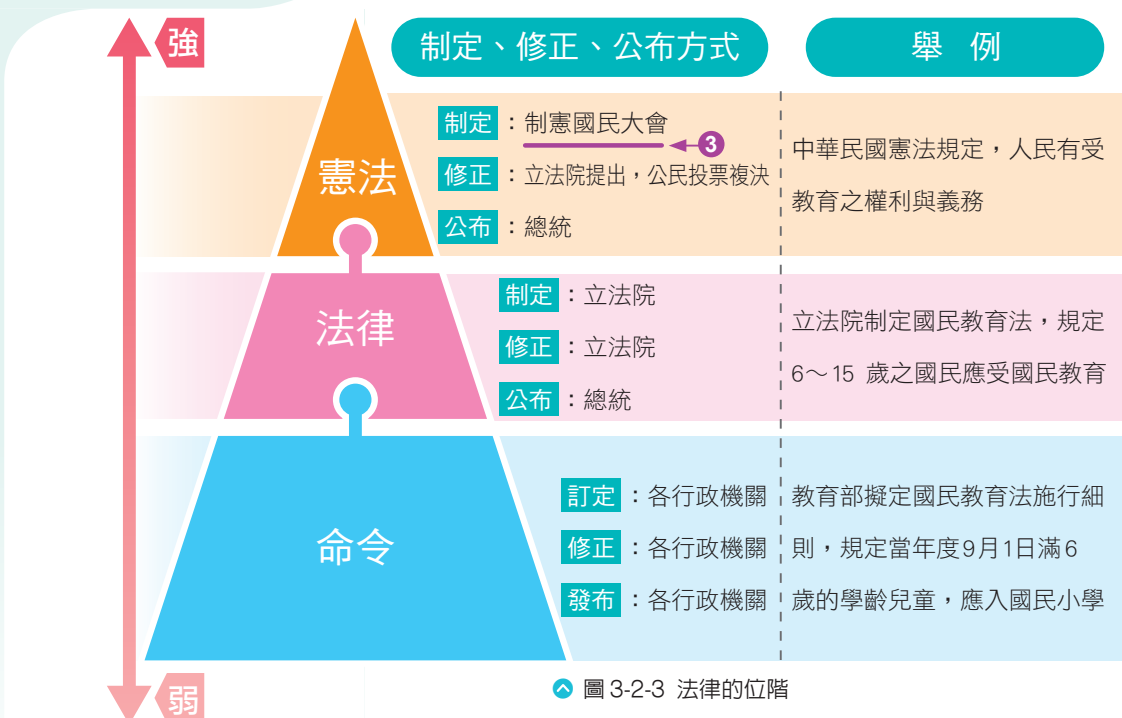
強

弱

制定、修正、公布方式

舉　例

憲法

制定：制憲國民大會

3

修正：立法院提出，公民投票複決

公布：總統

中華民國憲法規定，人民有受教育之權利與義務

法律

制定：立法院

修正：立法院

公布：總統

立法院制定國民教育法，規定6～15 歲之國民應受國民教育

命令

訂定：各行政機關

修正：各行政機關

發布：各行政機關

教育部擬定國民教育法施行細則，規定當年度9月1日滿6歲的學齡兒童，應入國民小學

圖 3-2-3 法律的位階